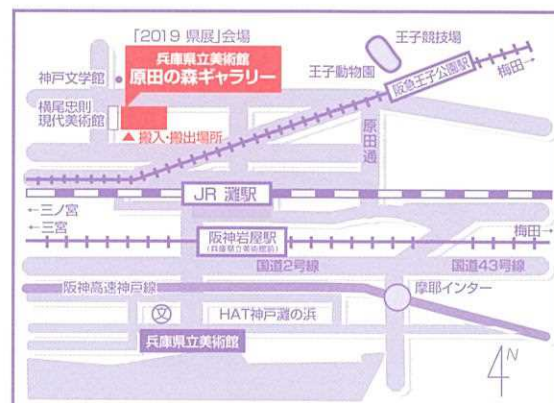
「2019 県展」会場
兵庫県立美術館
原田の森ギャラリー
王子競技場
神戸文学館
王子動物園
阪急王子公園駅
梅田→
横尾忠則現代美術館
▲搬入・搬出場所
原田通
JR 灘駅
←三ノ宮
←三宮
阪神岩屋駅
(兵庫県立美術館前)
梅田→
国道2号線
国道43号線
阪神高速神戸線
摩耶インター
HAT神戸灘の浜
兵庫県立美術館
N